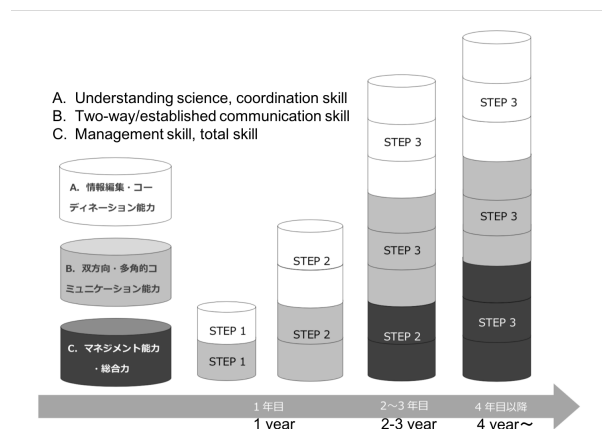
A. Understanding science, coordination skill
B. Two-way/established communication skill
C. Management skill, total skill

A. 情報編集・コーディネーション能力

B. 双方向・多角的コミュニケーション能力

C. マネジメント能力・総合力

STEP 1
STEP 1

STEP 2
STEP 2

STEP 3
STEP 3
STEP 2

STEP 3
STEP 3
STEP 3

1 年目
1 year

2〜3 年目
2-3 year

4 年目以降
4 year〜